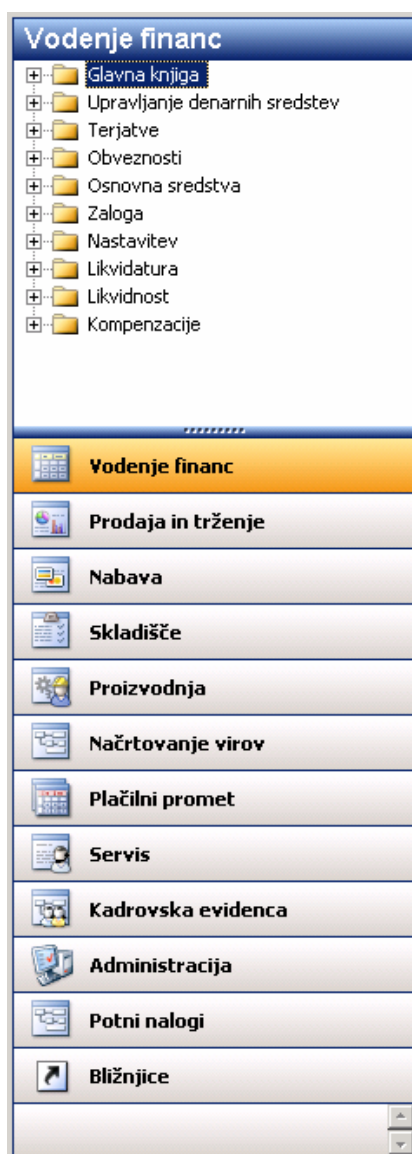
Vodenje financ

Glavna knjiga
Upravljanje denarnih sredstev
Terjatve
Obveznosti
Osnovna sredstva
Zaloga
Nastavitev
Likvidatura
Likvidnost
Kompenzacije

Vodenje financ
Prodaja in trženje
Nabava
Skladišče
Proizvodnja
Načrtovanje virov
Plačilni promet
Servis
Kadrovska evidenca
Administracija
Potni nalogi
Bližnjice